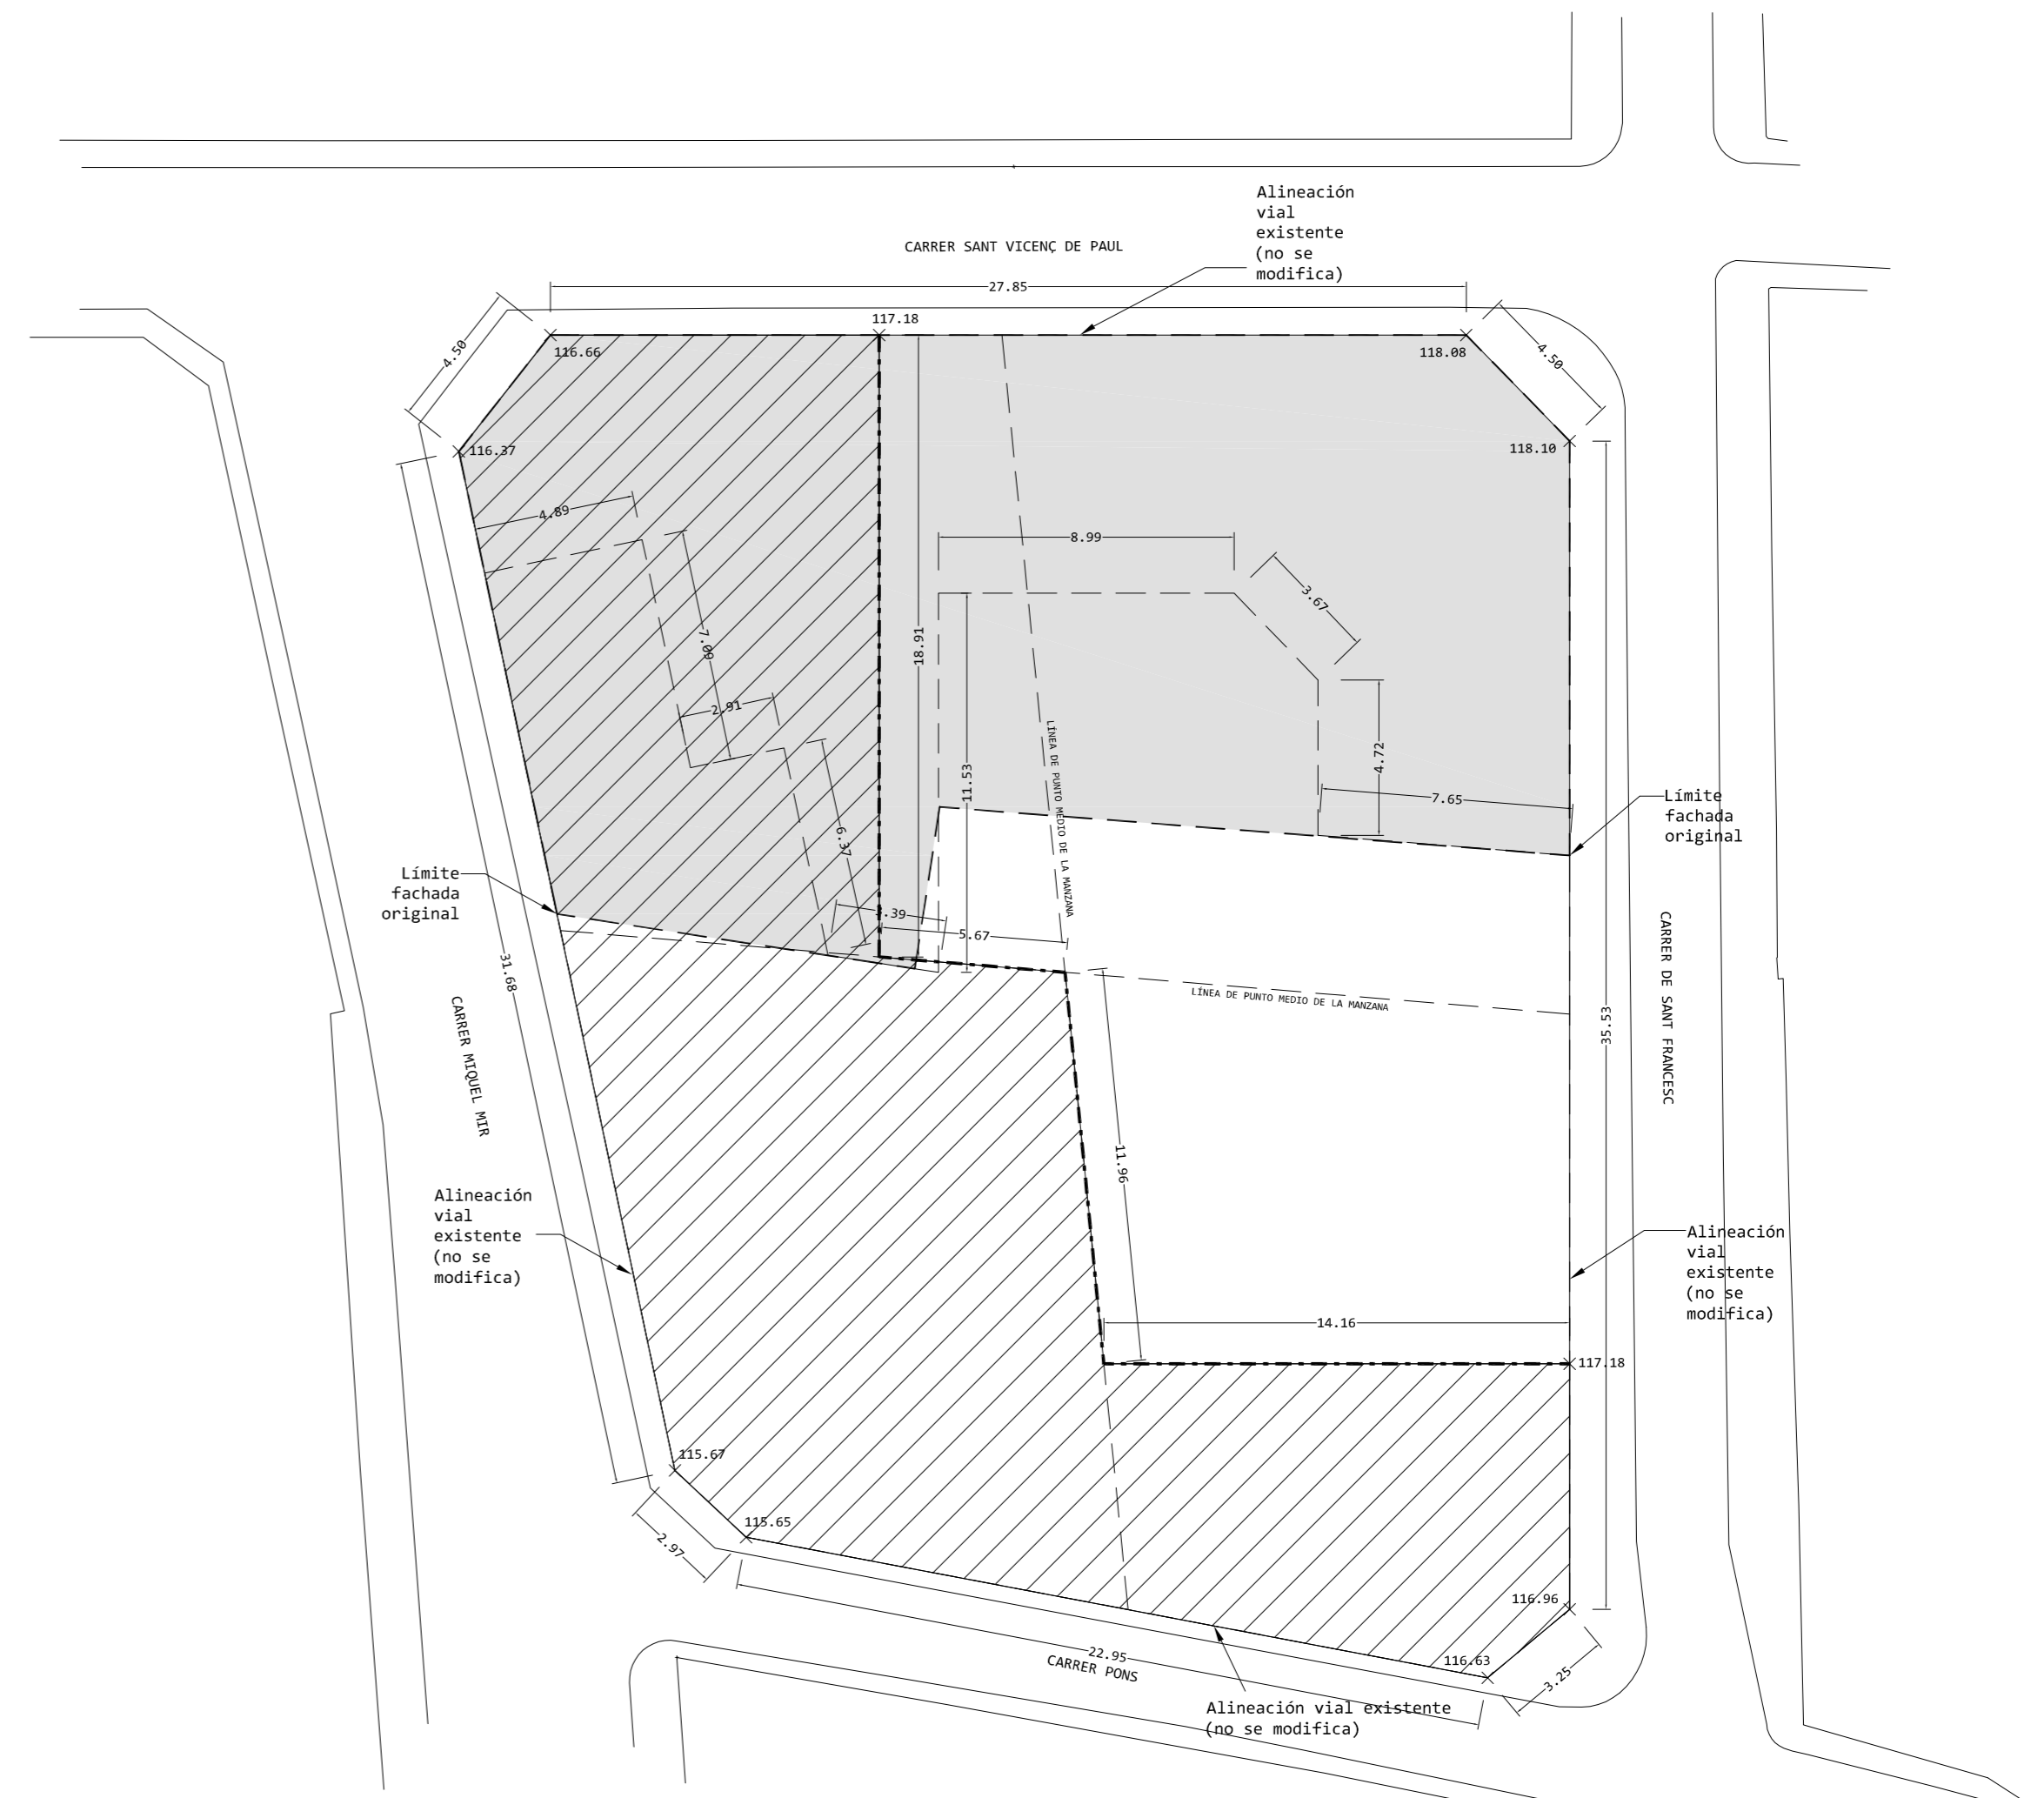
Alineación vial existente (no se modifica)

CARRER SANT VICENÇ DE PAUL

27.85

117.18

4.50

116.66

118.08

4.50

116.37

118.10

4.89

8.99

3.67

7.09

18.91

2.91

4.72

11.53

LÍNEA DE PUNTO MEDIO DE LA MANZANA

7.65

Límite fachada original

6.37

Límite fachada original

.39

5.67

LÍNEA DE PUNTO MEDIO DE LA MANZANA

31.68

CARRER MIQUEL MIR

CARRER DE SANT FRANCESC

35.53

11.96

Alineación vial existente (no se modifica)

Alineación vial existente (no se modifica)

14.16

117.18

115.67

115.65

2.97

116.96

22.95

CARRER PONS

116.63

3.25

Alineación vial existente (no se modifica)